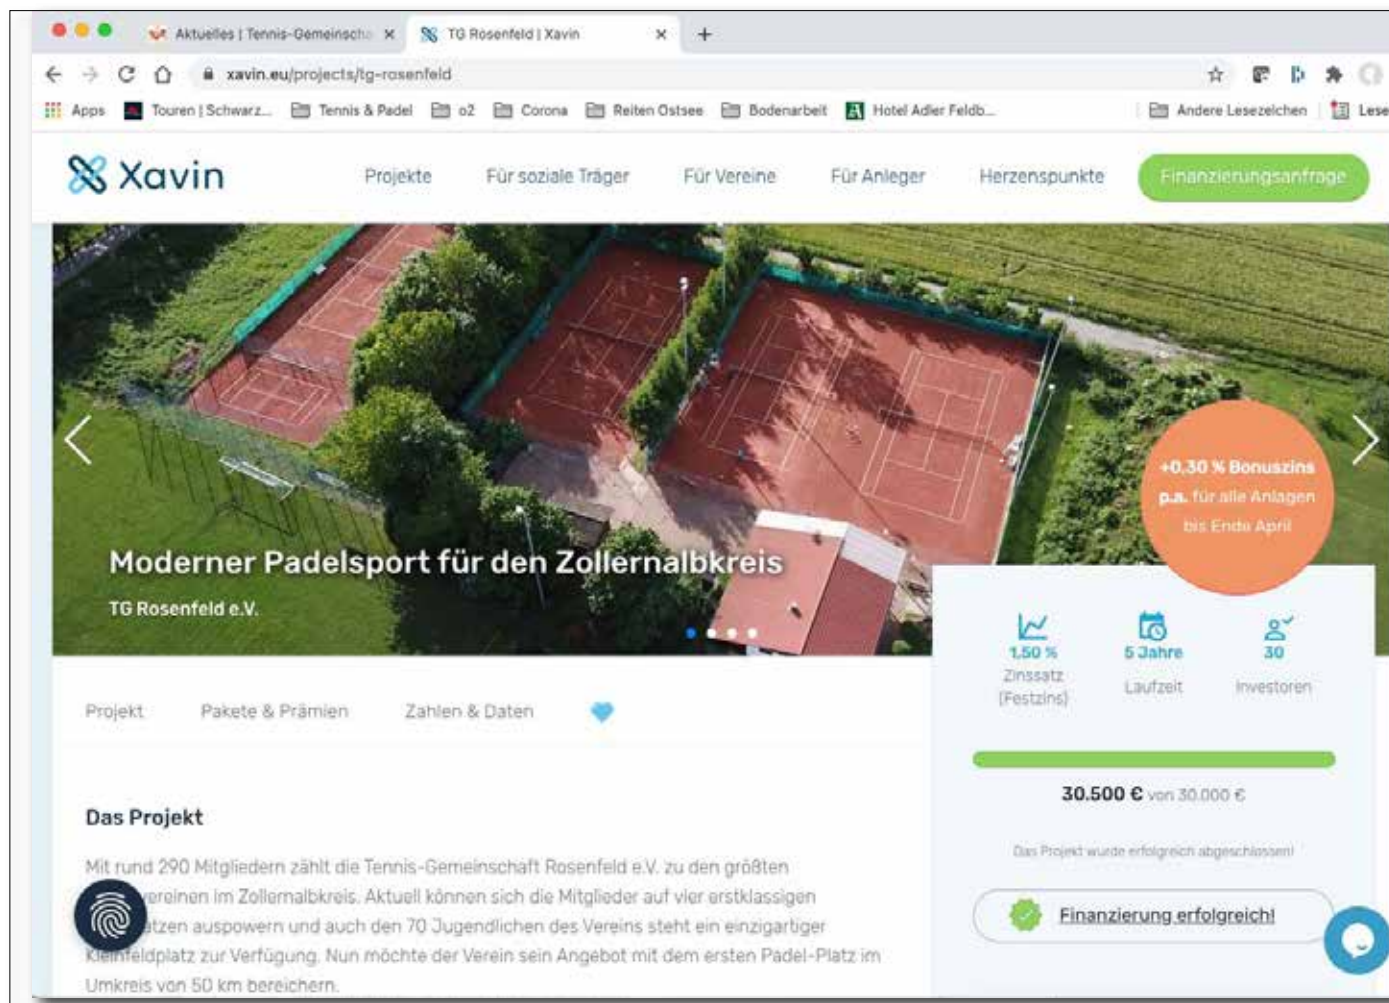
Aktuelles | Tennis-Gemeinscha ×
TG Rosenfeld | Xavin ×
+

xavin.eu/projects/tg-rosenfeld

Apps Touren | Schwarz... Tennis & Padel o2 Corona Reiten Ostsee Bodenarbeit Hotel Adler Feldb... Andere Lesezeichen Lese

Xavin

Projekte Für soziale Träger Für Vereine Für Anleger Herzenspunkte Finanzierungsanfrage

Moderner Padelsport für den Zollernalbkreis

TG Rosenfeld e.V.

+0,30 % Bonuszins p.a. für alle Anlagen bis Ende April

1,50 % Zinssatz (Festzins)

5 Jahre Laufzeit

30 Investoren

30.500 € von 30.000 €

Das Projekt wurde erfolgreich abgeschlossen!

Finanzierung erfolgreich!

Projekt Pakete & Prämien Zahlen & Daten

Das Projekt

Mit rund 290 Mitgliedern zählt die Tennis-Gemeinschaft Rosenfeld e.V. zu den größten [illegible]vereinen im Zollernalbkreis. Aktuell können sich die Mitglieder auf vier erstklassigen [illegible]tzen auspowern und auch den 70 Jugendlichen des Vereins steht ein einzigartiger Kleinfeldplatz zur Verfügung. Nun möchte der Verein sein Angebot mit dem ersten Padel-Platz im Umkreis von 50 km bereichern.